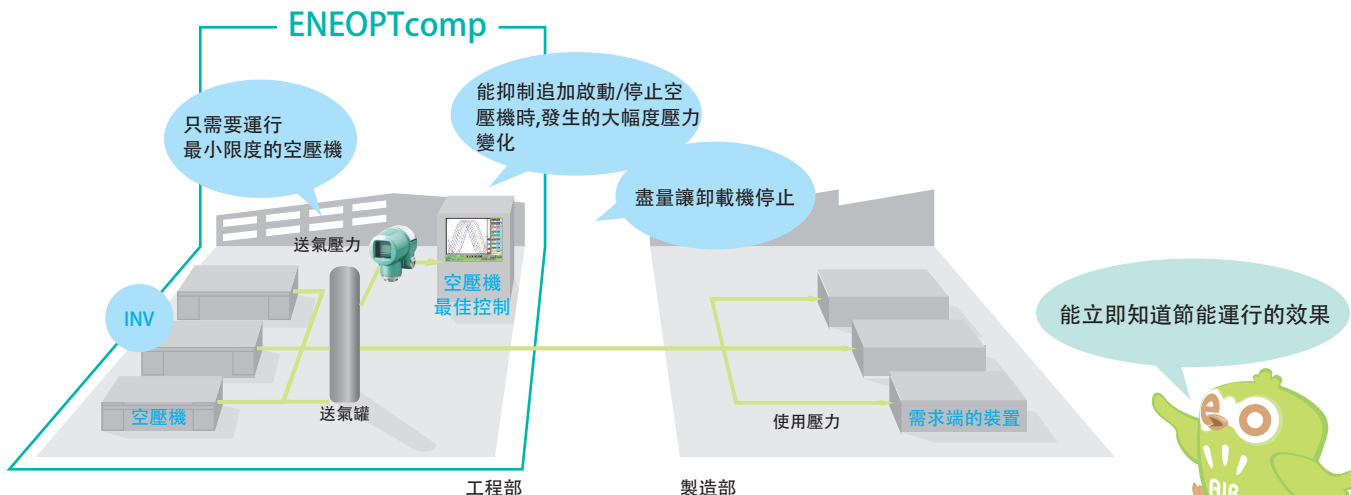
ENEOPTcomp

只需要運行最小限度的空壓機

能抑制追加啟動/停止空壓機時,發生的大幅度壓力變化

盡量讓卸載機停止

送氣壓力

空壓機最佳控制

INV

空壓機

送氣罐

使用壓力

需求端的裝置

能立即知道節能運行的效果

eo

AIR

工程部

製造部